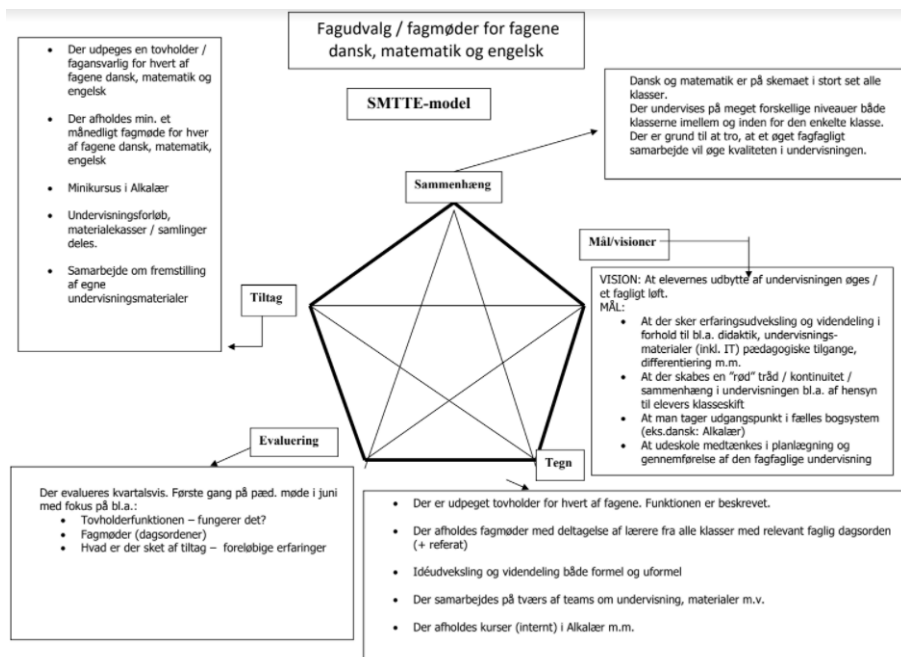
Fagudvalg / fagmøder for fagene dansk, matematik og engelsk

SMTTE-model

- Der udpeges en tovholder / fagansvarlig for hvert af fagene dansk, matematik og engelsk
- Der afholdes min. et månedligt fagmøde for hver af fagene dansk, matematik, engelsk
- Minikursus i Alkalær
- Undervisningsforløb, materialekasser / samlinger deles.
- Samarbejde om fremstilling af egne undervisningsmaterialer

Dansk og matematik er på skemaet i stort set alle klasser.
Der undervises på meget forskellige niveauer både klasserne imellem og inden for den enkelte klasse.
Der er grund til at tro, at et øget fagfagligt samarbejde vil øge kvaliteten i undervisningen.

Sammenhæng

Mål/visioner

Tiltag

VISION: At elevernes udbytte af undervisningen øges / et fagligt løft.
MÅL:
- At der sker erfaringsudveksling og videndeling i forhold til bl.a. didaktik, undervisningsmaterialer (inkl. IT) pædagogiske tilgange, differentiering m.m.
- At der skabes en "rød" tråd / kontinuitet / sammenhæng i undervisningen bl.a. af hensyn til elevers klasseskift
- At man tager udgangspunkt i fælles bogsystem (eks.dansk: Alkalær)
- At udeskole medtænkes i planlægning og gennemførelse af den fagfaglige undervisning

Evaluering

Tegn

Der evalueres kvartalsvis. Første gang på pæd. møde i juni med fokus på bl.a.:
- Tovholderfunktionen – fungerer det?
- Fagmøder (dagsordener)
- Hvad er der sket af tiltag – foreløbige erfaringer

- Der er udpeget tovholder for hvert af fagene. Funktionen er beskrevet.
- Der afholdes fagmøder med deltagelse af lærere fra alle klasser med relevant faglig dagsorden (+ referat)
- Idéudveksling og videndeling både formel og uformel
- Der samarbejdes på tværs af teams om undervisning, materialer m.v.
- Der afholdes kurser (internt) i Alkalær m.m.